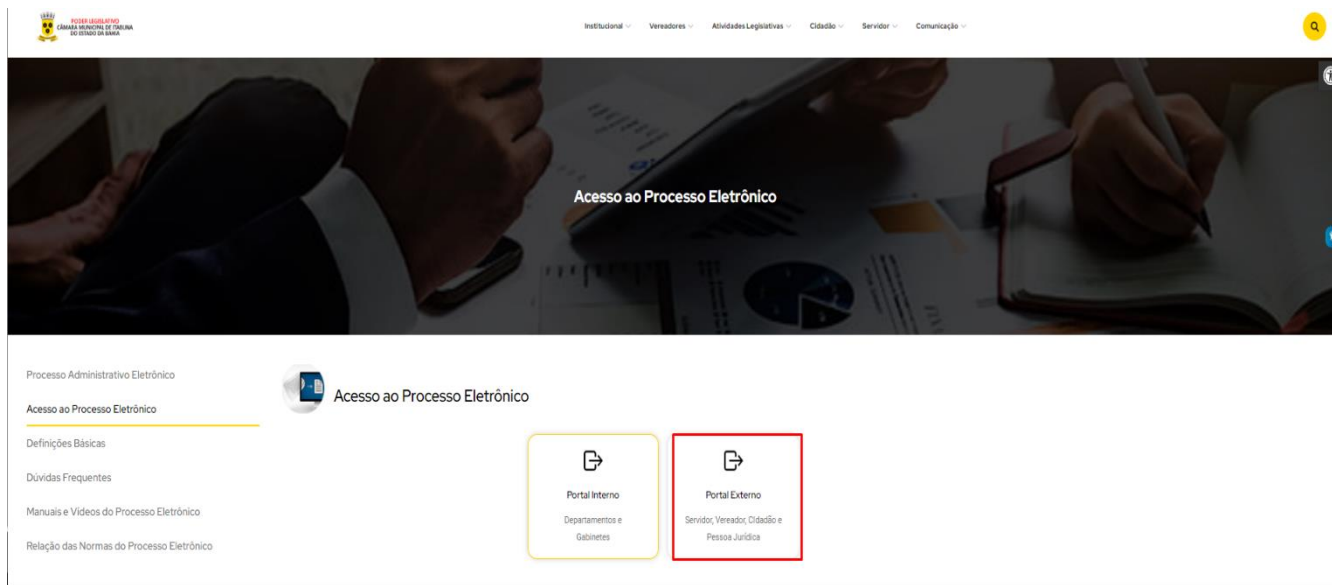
PODER LEGISLATIVO
CÂMARA MUNICIPAL DE ITABUNA
DO ESTADO DA BAHIA

Institucional Vereadores Atividades Legislativas Cidadão Servidor Comunicação

Acesso ao Processo Eletrônico

Processo Administrativo Eletrônico
Acesso ao Processo Eletrônico
Definições Básicas
Dúvidas Frequentes
Manuais e Vídeos do Processo Eletrônico
Relação das Normas do Processo Eletrônico

Acesso ao Processo Eletrônico

Portal Interno
Departamentos e Gabinetes

Portal Externo
Servidor, Vereador, Cidadão e Pessoa Jurídica